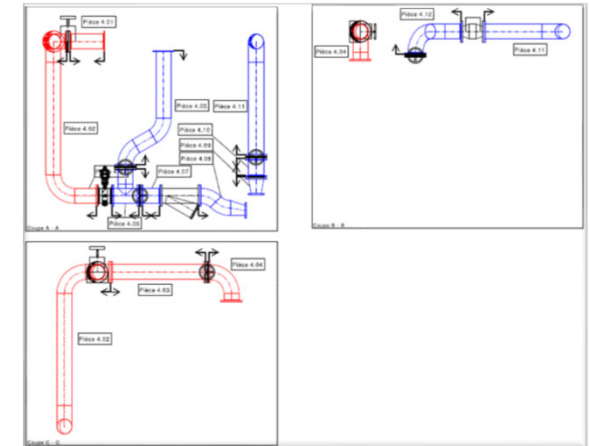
Pièce 4.01
Pièce 4.02
Pièce 4.03
Pièce 4.15
Pièce 4.10
Pièce 4.09
Pièce 4.08
Pièce 4.07
Pièce 4.05
Coupe A - A

Pièce 4.12
Pièce 4.04
Pièce 4.11
Coupe B - B

Pièce 4.04
Pièce 4.03
Pièce 4.02
Coupe C - C